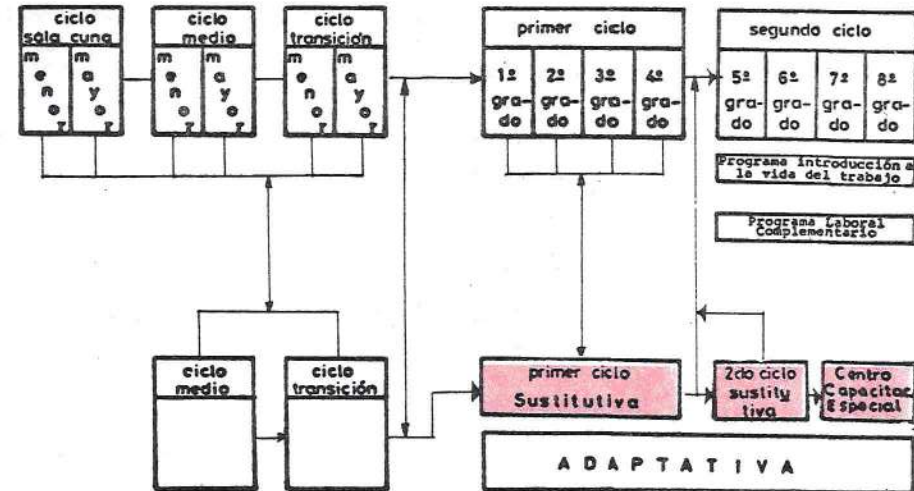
ciclo sala cuna
m e n o r
m a y o r

ciclo medio
m e n o r
m a y o r

ciclo transición
m e n o r
m a y o r

primer ciclo
1º grado
2º grado
3º grado
4º grado

segundo ciclo
5º grado
6º grado
7º grado
8º grado

Programa Introducción a la vida del trabajo

Programa Laboral Complementario

ciclo medio

ciclo transición

primer ciclo Sustitutiva

2do ciclo sustitutiva

Centro Capacitac Especial

ADAPTATIVA